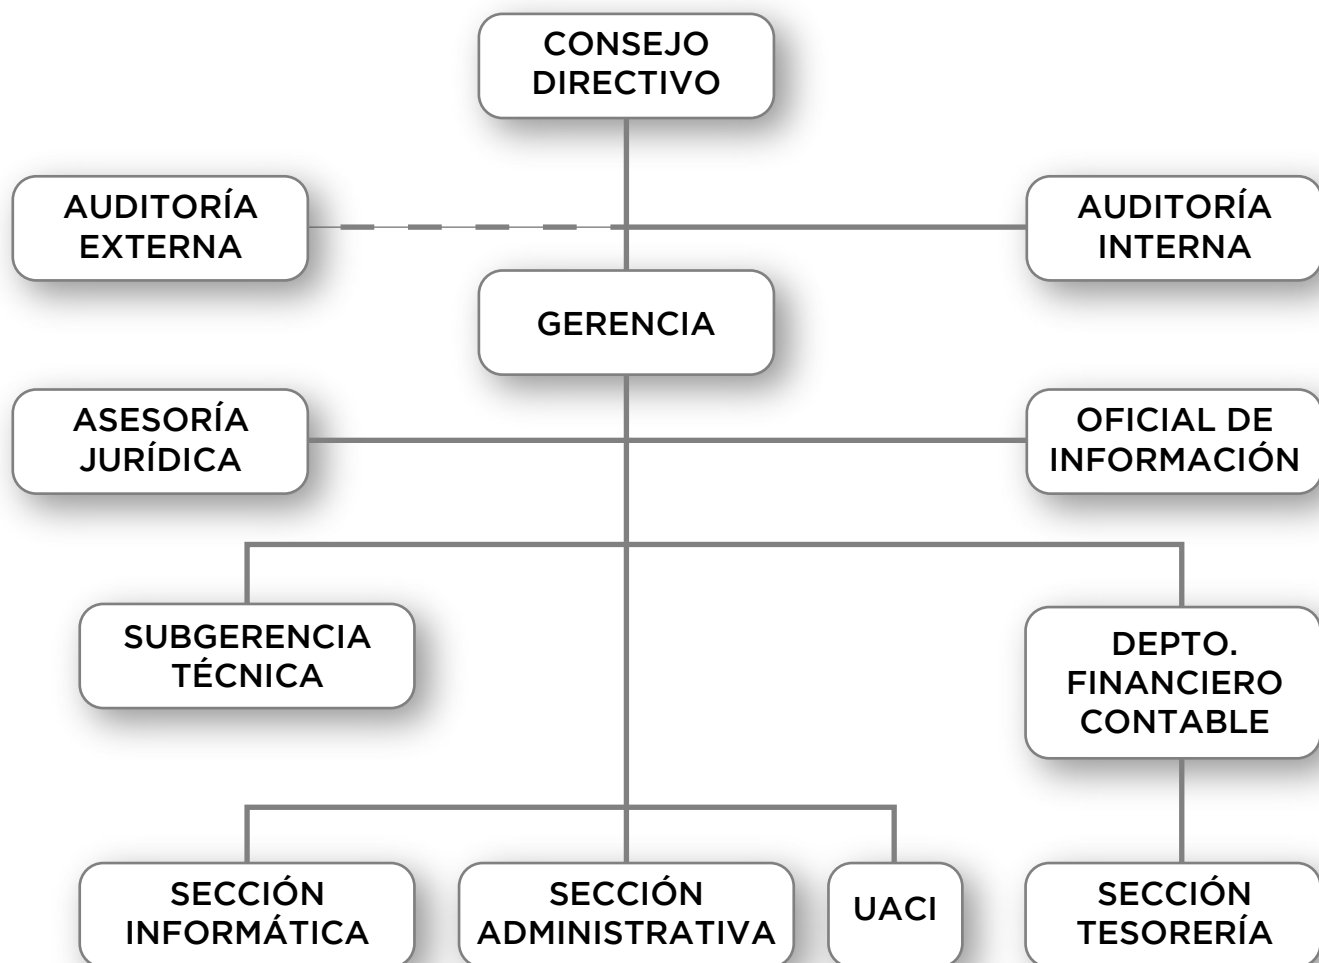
CONSEJO DIRECTIVO

AUDITORÍA EXTERNA

AUDITORÍA INTERNA

GERENCIA

ASESORÍA JURÍDICA

OFICIAL DE INFORMACIÓN

SUBGERENCIA TÉCNICA

DEPTO. FINANCIERO CONTABLE

SECCIÓN INFORMÁTICA

SECCIÓN ADMINISTRATIVA

UACI

SECCIÓN TESORERÍA